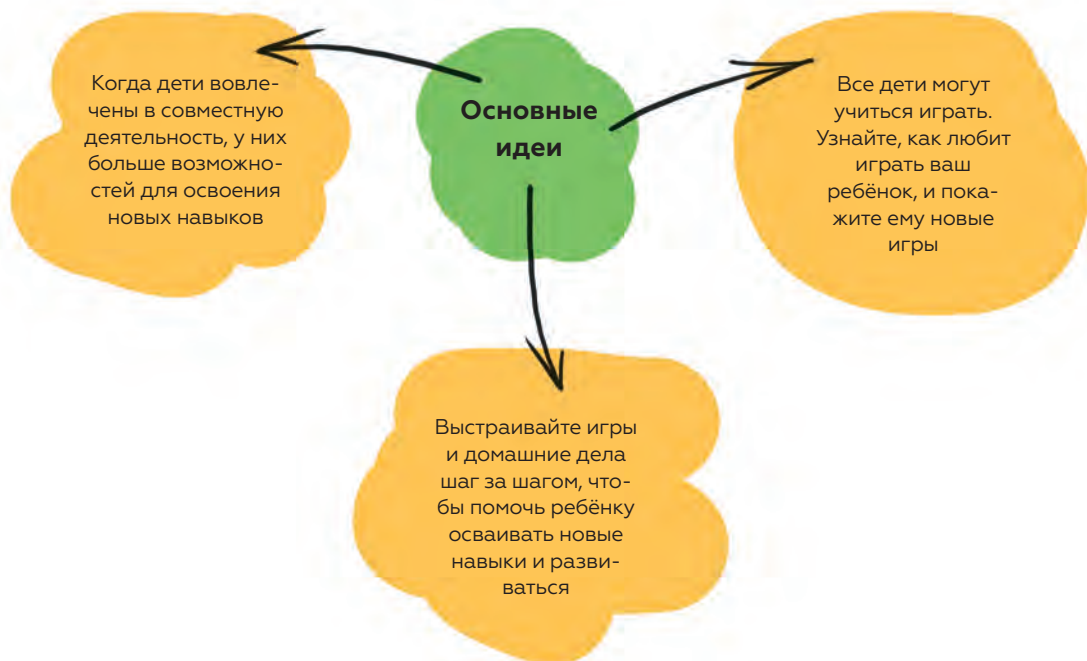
Основные идеи

Когда дети вовлечены в совместную деятельность, у них больше возможностей для освоения новых навыков

Все дети могут учиться играть. Узнайте, как любит играть ваш ребёнок, и покажите ему новые игры

Выстраивайте игры и домашние дела шаг за шагом, чтобы помочь ребёнку осваивать новые навыки и развиваться